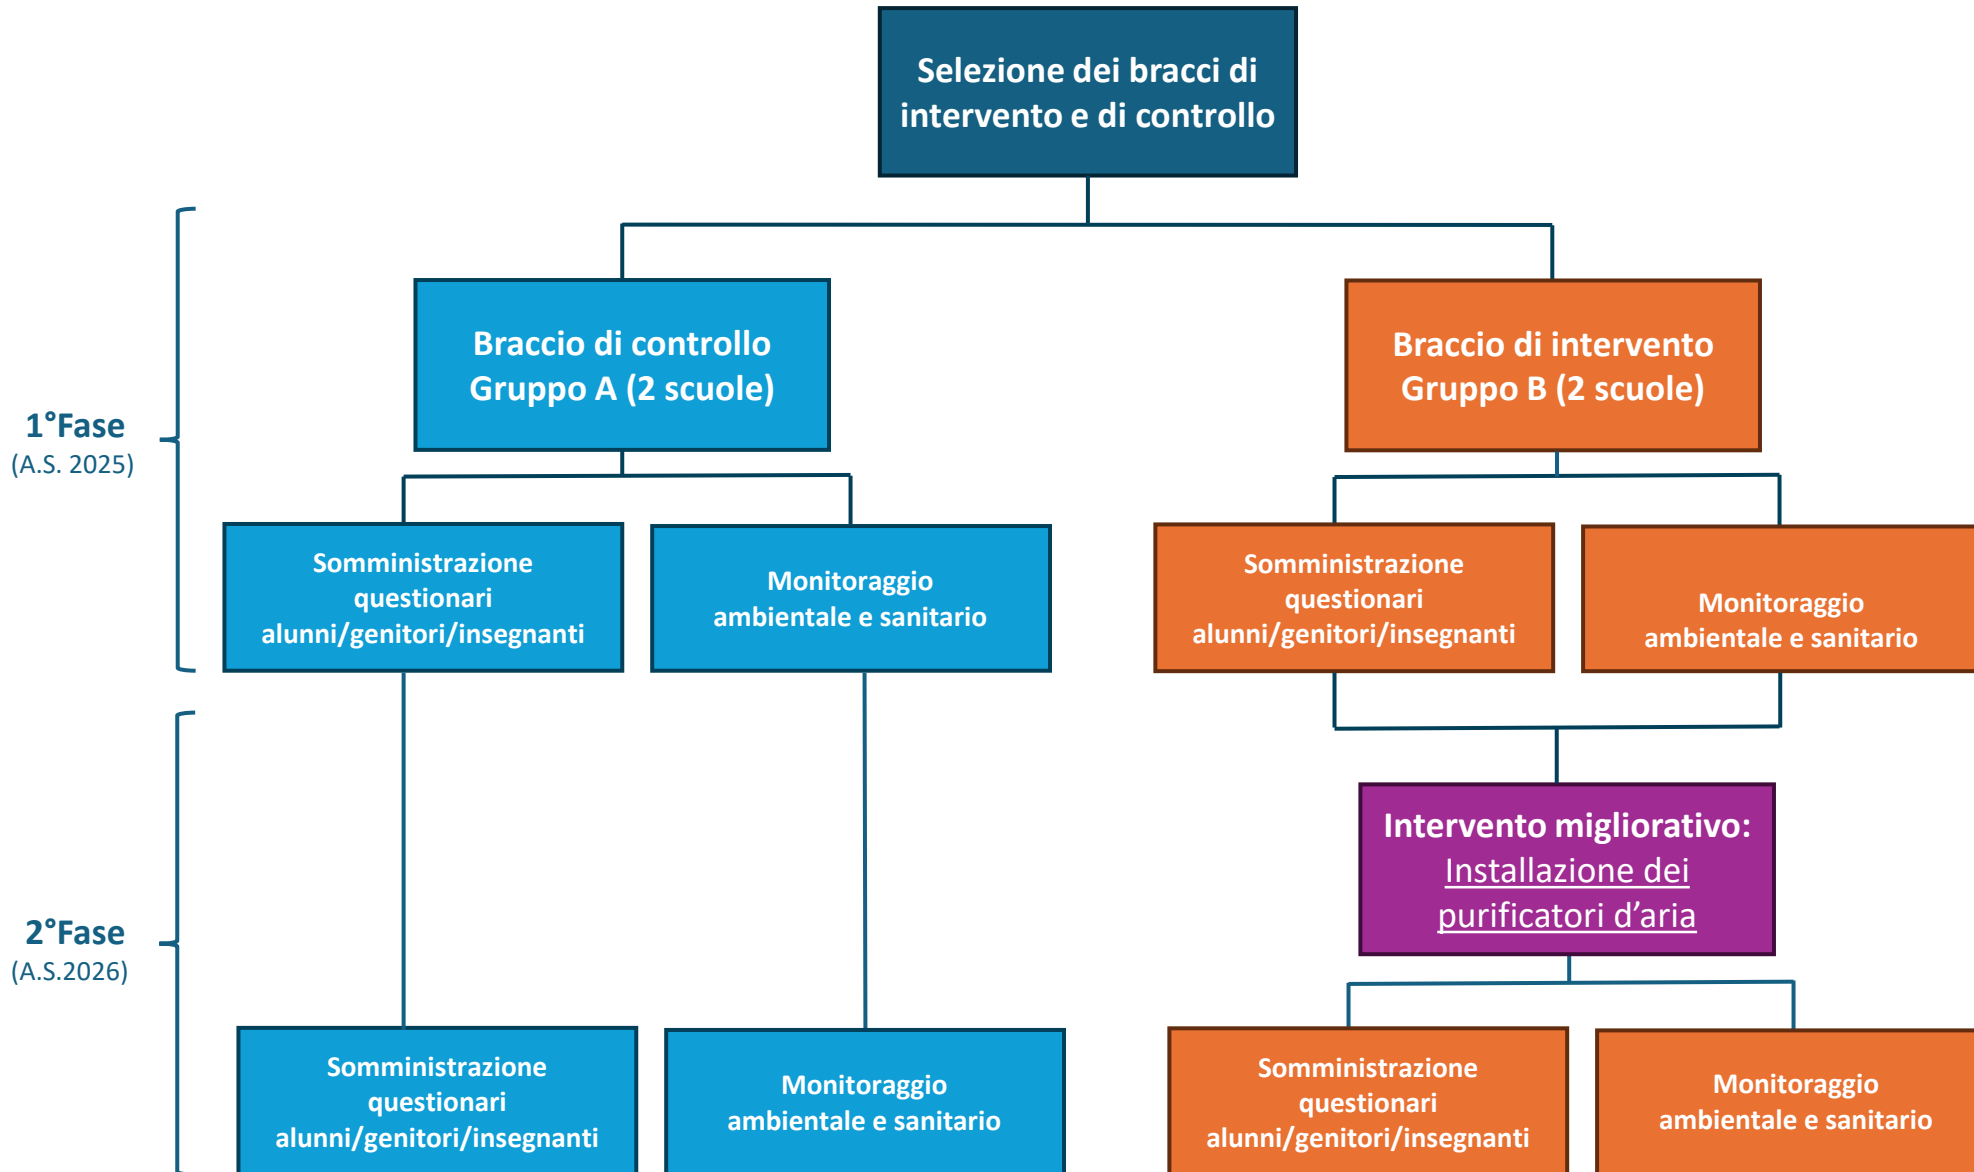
Selezione dei bracci di intervento e di controllo

1°Fase
(A.S. 2025)

Braccio di controllo
Gruppo A (2 scuole)

Braccio di intervento
Gruppo B (2 scuole)

Somministrazione questionari alunni/genitori/insegnanti

Monitoraggio ambientale e sanitario

Somministrazione questionari alunni/genitori/insegnanti

Monitoraggio ambientale e sanitario

2°Fase
(A.S.2026)

Intervento migliorativo:
Installazione dei purificatori d'aria

Somministrazione questionari alunni/genitori/insegnanti

Monitoraggio ambientale e sanitario

Somministrazione questionari alunni/genitori/insegnanti

Monitoraggio ambientale e sanitario